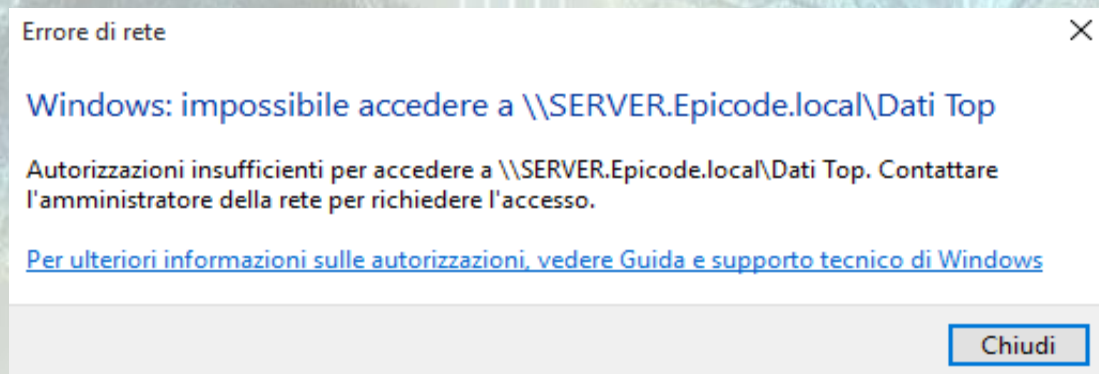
Errore di rete

×

Windows: impossibile accedere a \\SERVER.Epicode.local\Dati Top

Autorizzazioni insufficienti per accedere a \\SERVER.Epicode.local\Dati Top. Contattare l'amministratore della rete per richiedere l'accesso.

Per ulteriori informazioni sulle autorizzazioni, vedere Guida e supporto tecnico di Windows

Chiudi